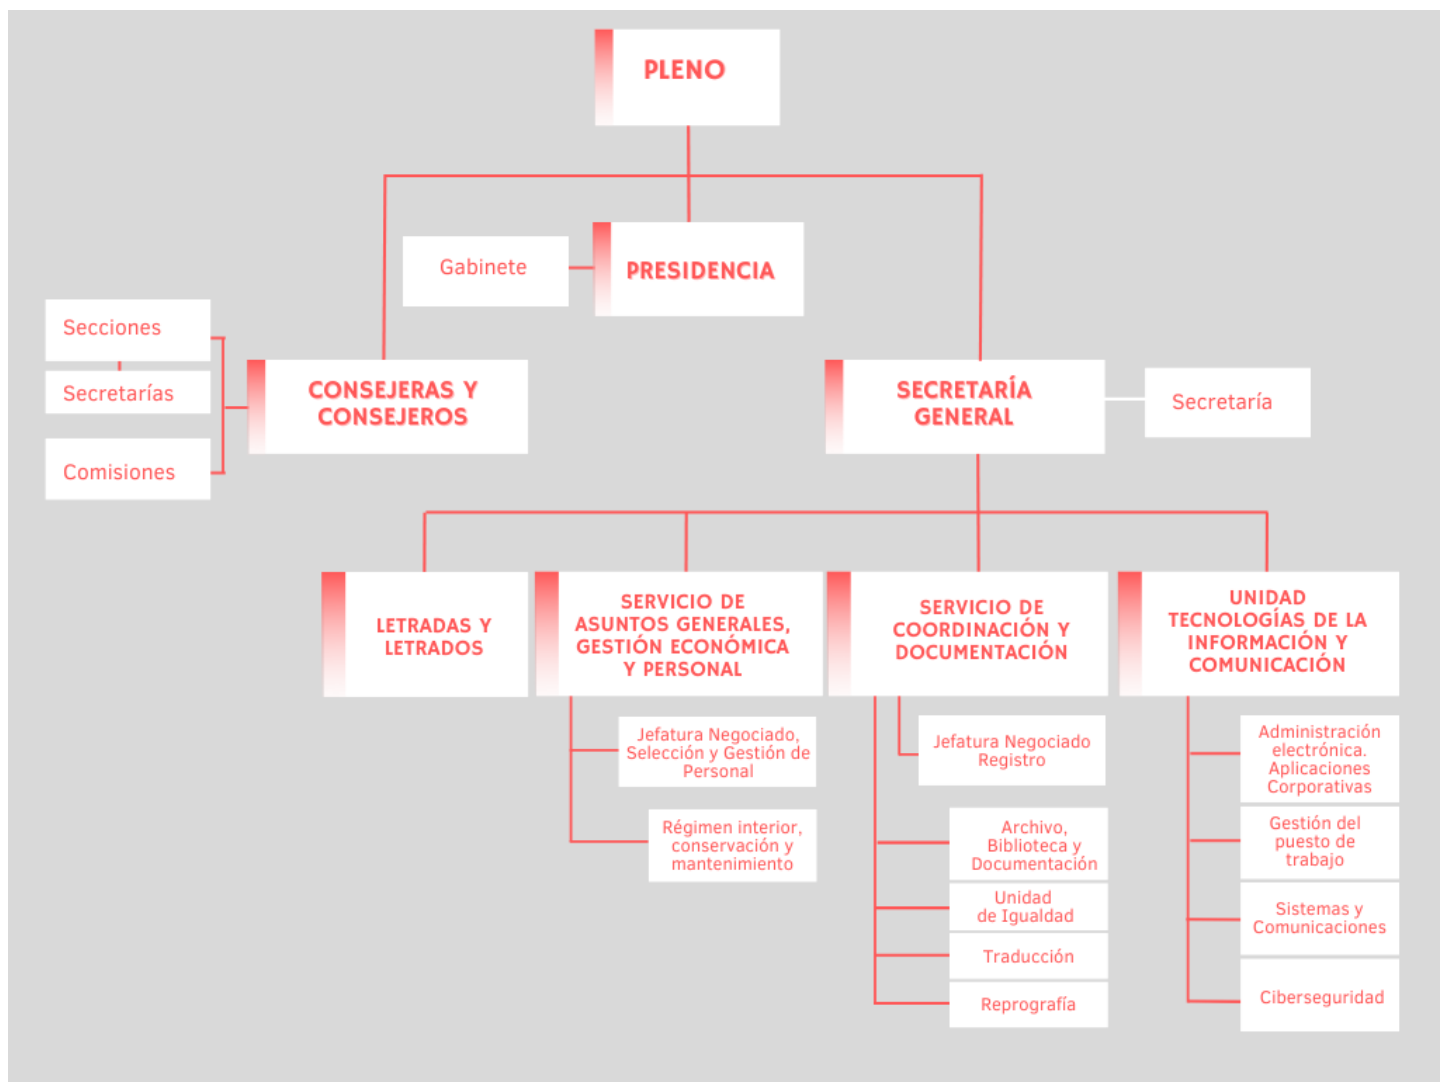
PLENO

Gabinete

PRESIDENCIA

Secciones

Secretarías

Comisiones

CONSEJERAS Y CONSEJEROS

SECRETARÍA GENERAL

Secretaría

LETRADAS Y LETRADOS

SERVICIO DE ASUNTOS GENERALES, GESTIÓN ECONÓMICA Y PERSONAL

SERVICIO DE COORDINACIÓN Y DOCUMENTACIÓN

UNIDAD TECNOLOGÍAS DE LA INFORMACIÓN Y COMUNICACIÓN

Jefatura Negociado, Selección y Gestión de Personal

Régimen interior, conservación y mantenimiento

Jefatura Negociado Registro

Archivo, Biblioteca y Documentación

Unidad de Igualdad

Traducción

Reprografía

Administración electrónica. Aplicaciones Corporativas

Gestión del puesto de trabajo

Sistemas y Comunicaciones

Ciberseguridad